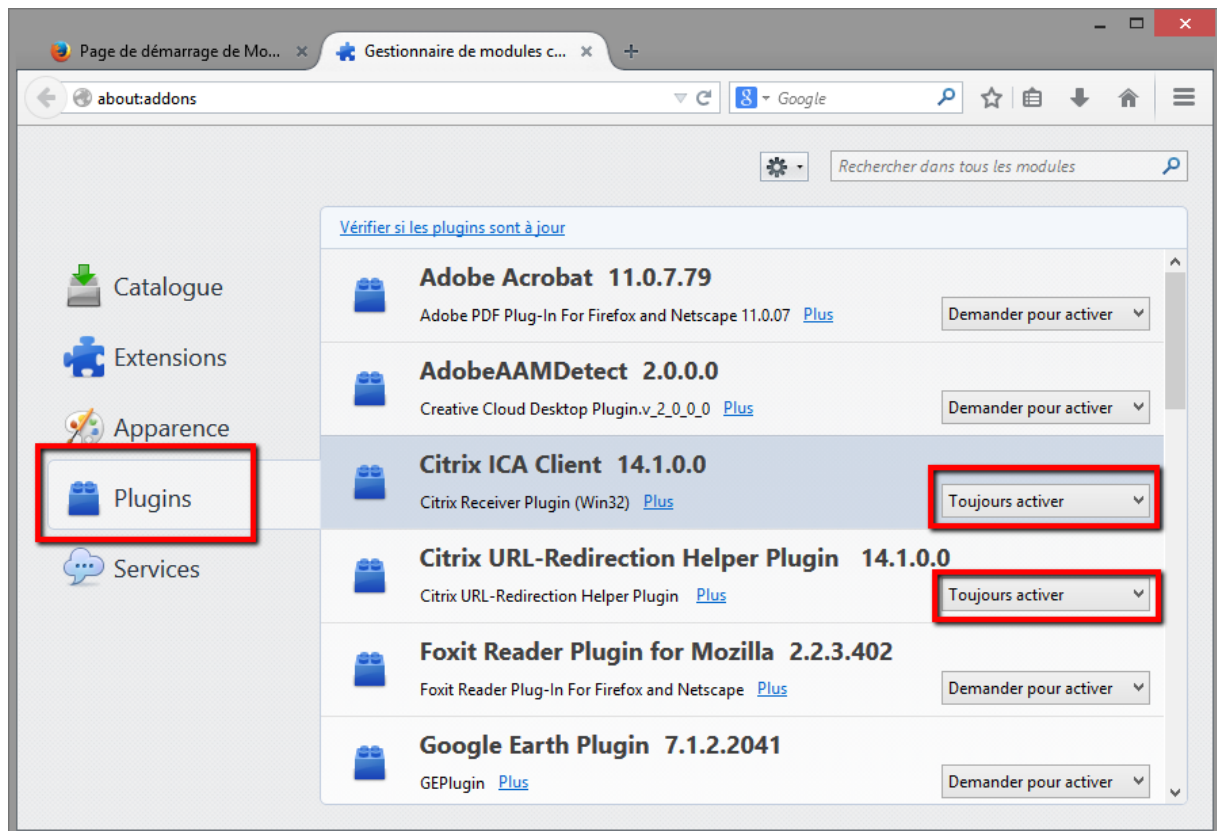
Page de démarrage de Mo... ×
Gestionnaire de modules c... ×
+

about:addons
Google

Rechercher dans tous les modules

Vérifier si les plugins sont à jour

Catalogue
Extensions
Apparence
Plugins
Services

Adobe Acrobat 11.0.7.79
Adobe PDF Plug-In For Firefox and Netscape 11.0.07 Plus
Demander pour activer

AdobeAAMDetect 2.0.0.0
Creative Cloud Desktop Plugin.v_2_0_0_0 Plus
Demander pour activer

Citrix ICA Client 14.1.0.0
Citrix Receiver Plugin (Win32) Plus
Toujours activer

Citrix URL-Redirection Helper Plugin 14.1.0.0
Citrix URL-Redirection Helper Plugin Plus
Toujours activer

Foxit Reader Plugin for Mozilla 2.2.3.402
Foxit Reader Plug-In For Firefox and Netscape Plus
Demander pour activer

Google Earth Plugin 7.1.2.2041
GEPlugin Plus
Demander pour activer